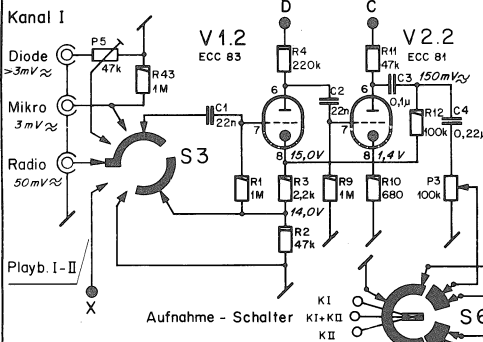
Kanal I

D

C

V 1.2
ECC 83

V 2.2
ECC 81

Diode
>3mV≈

P5
47k

R43
1M

R4
220k

R11
47k

C3
150mV≈

Mikro
3mV≈

C1
22n

C2
22n

0,1μ

R12
100k

C4
0,22

6
7
8

6
7
8

Radio
50mV≈

S3

15,0V

1,4V

R1
1M

R3
2,2k

R9
1M

R10
680

P3
100k

14,0V

R2
47k

Playb. I-II

X

Aufnahme - Schalter

KI
KI+KII
KII

S6